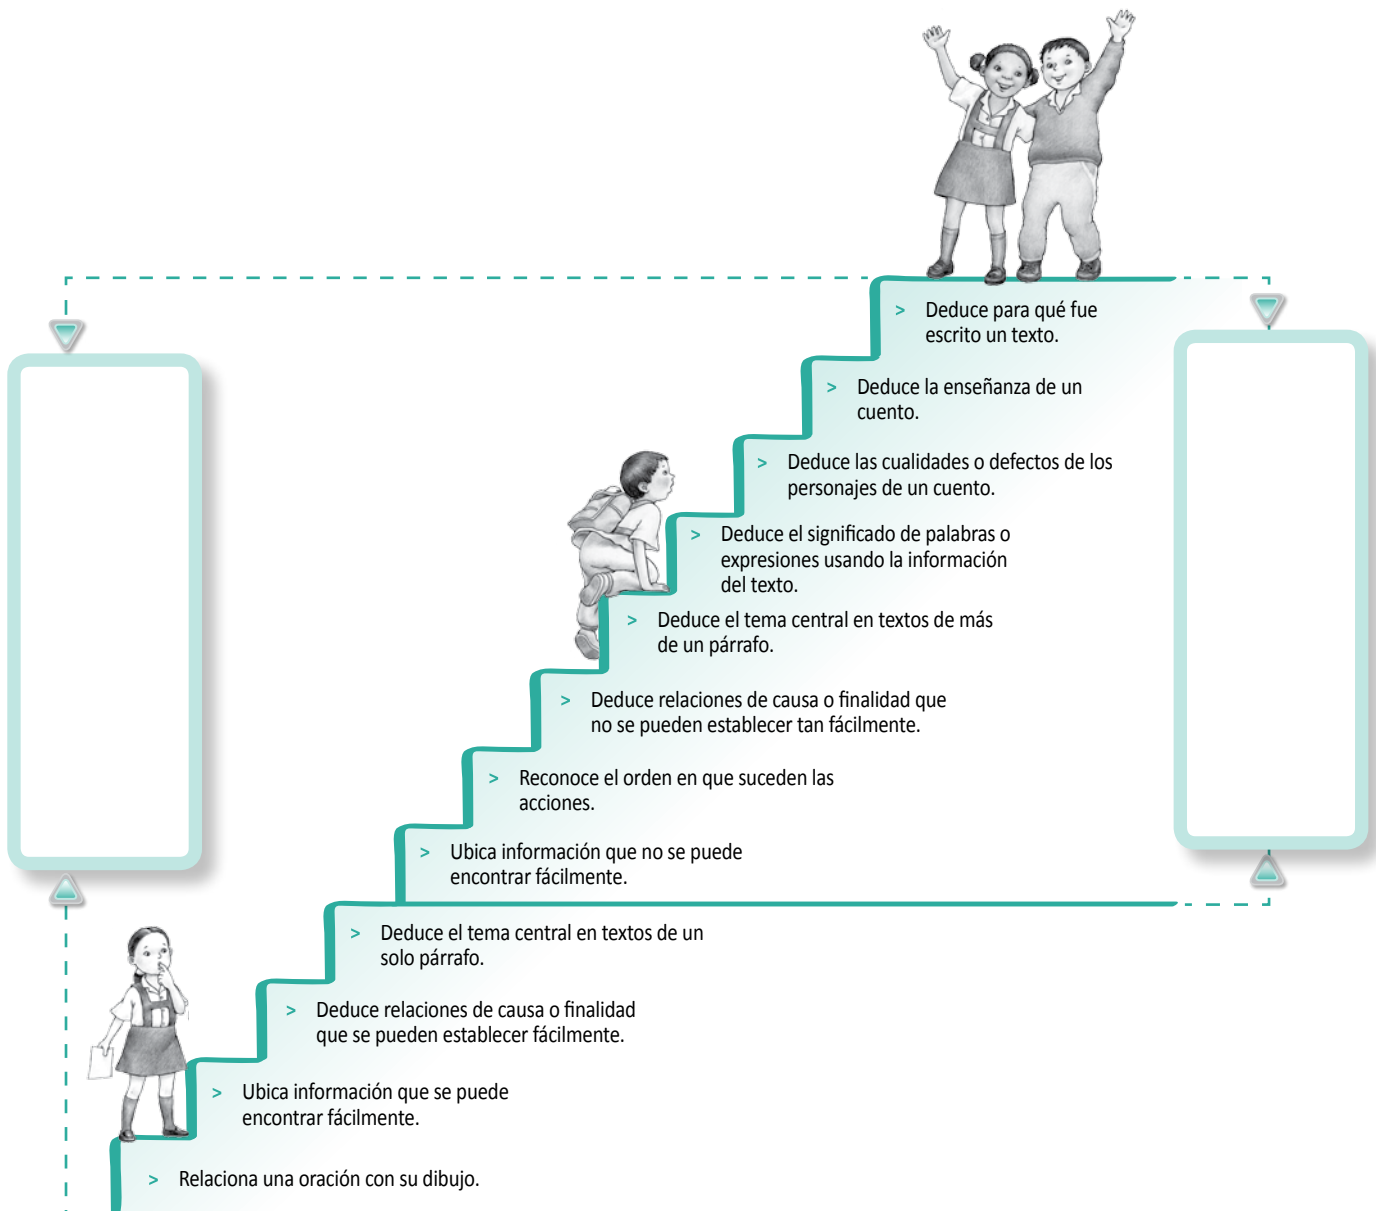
> Deduce para qué fue escrito un texto.

> Deduce la enseñanza de un cuento.

> Deduce las cualidades o defectos de los personajes de un cuento.

> Deduce el significado de palabras o expresiones usando la información del texto.

> Deduce el tema central en textos de más de un párrafo.

> Deduce relaciones de causa o finalidad que no se pueden establecer tan fácilmente.

> Reconoce el orden en que suceden las acciones.

> Ubica información que no se puede encontrar fácilmente.

> Deduce el tema central en textos de un solo párrafo.

> Deduce relaciones de causa o finalidad que se pueden establecer fácilmente.

> Ubica información que se puede encontrar fácilmente.

> Relaciona una oración con su dibujo.